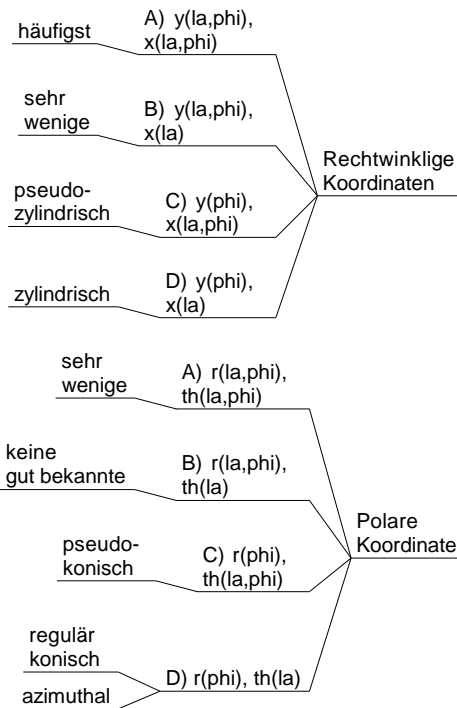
häufigst

A) y(la,phi), x(la,phi)

sehr wenige

B) y(la,phi), x(la)

Rechtwinklige Koordinaten

pseudo-zylindrisch

C) y(phi), x(la,phi)

zylindrisch

D) y(phi), x(la)

sehr wenige

A) r(la,phi), th(la,phi)

keine gut bekannte

B) r(la,phi), th(la)

Polare Koordinate

pseudo-konisch

C) r(phi), th(la,phi)

regulär konisch

azimuthal

D) r(phi), th(la)